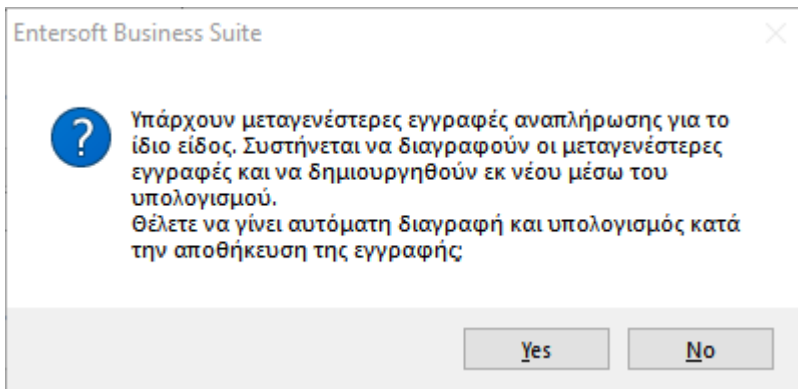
Entersoft Business Suite

Υπάρχουν μεταγενέστερες εγγραφές αναπλήρωσης για το ίδιο είδος. Συστήνεται να διαγραφούν οι μεταγενέστερες εγγραφές και να δημιουργηθούν εκ νέου μέσω του υπολογισμού.
Θέλετε να γίνει αυτόματη διαγραφή και υπολογισμός κατά την αποθήκευση της εγγραφής;

Yes

No